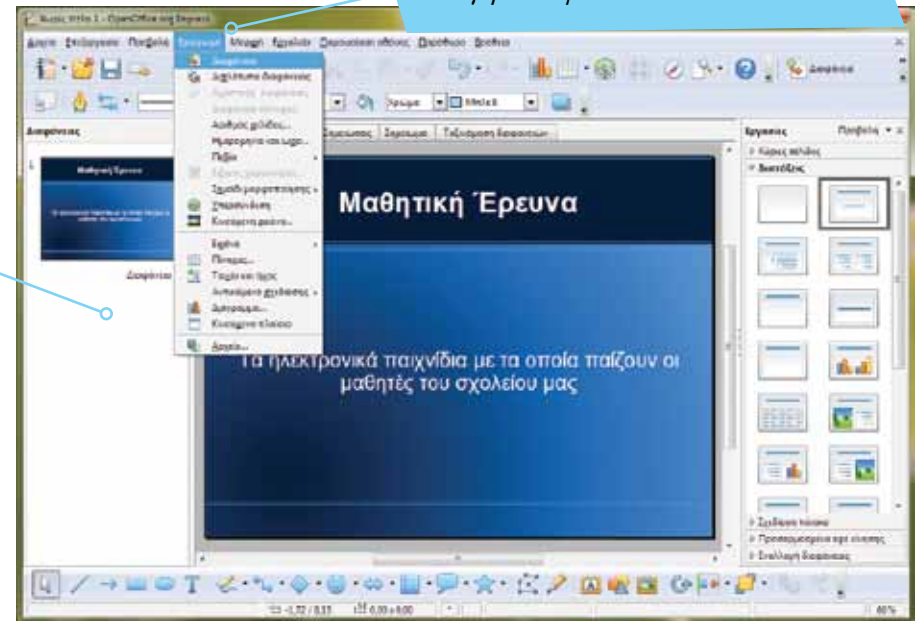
Χωρίς τίτλο 1 - OpenOffice.org Impress

Αρχείο Επεξεργασία Προβολή Εισαγωγή Μορφή Εργαλεία Παρουσίαση οθόνης Παράθυρο Βοήθεια

Διαφάνεια
Αντίγραφο διαφάνειας
Αριθμός σελίδας...
Ημερομηνία και ώρα...
Πεδία
Σχέδιο μορφοποίησης
Υπερσύνδεση
Κινούμενη εικόνα...
Εικόνα
Πίνακας...
Ταινία και ήχος
Αντικείμενο
Διάγραμμα...
Κινούμενο πλαίσιο
Αρχείο...

Διαφάνειες

Μαθητική Έρευνα

Διαφάνεια 1

Κανονική Διάρθρωση Σημειώσεις Σημείωμα Ταξινόμηση διαφανειών

Μαθητική Έρευνα

Τα ηλεκτρονικά παιχνίδια με τα οποία παίζουν οι μαθητές του σχολείου μας

Εργασίες Προβολή
Κύριες σελίδες
Διατάξεις
Σχεδίαση πίνακα
Προσαρμοσμένη κίνηση
Εναλλαγή διαφάνειας

Μαύρο Μπλε 8

-1,72 / 8,83 0,00 x 0,00 60%